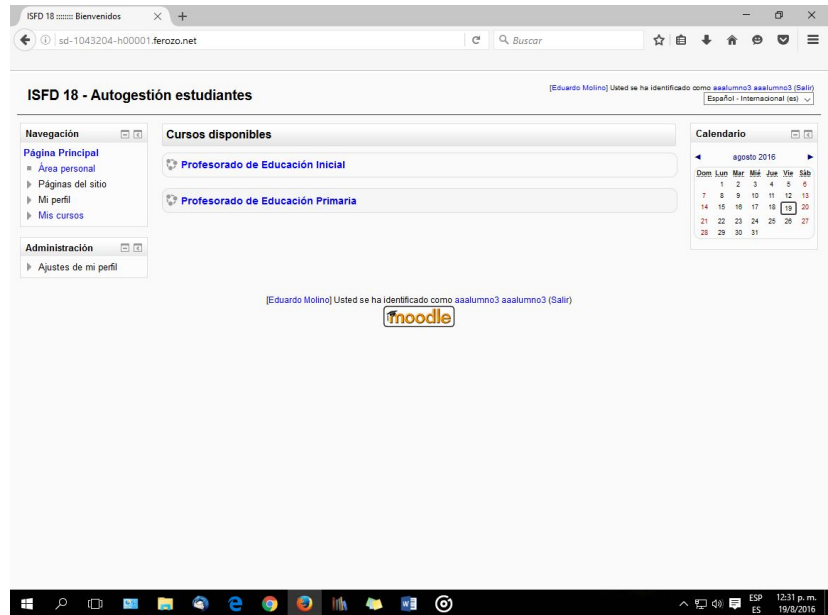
ISFD 18 :::::: Bienvenidos

sd-1043204-h00001.ferozo.net

Buscar

ISFD 18 - Autogestión estudiantes

[Eduardo Molino] Usted se ha identificado como aaalumno3 aaalumno3 (Salir)

Español - Internacional (es)

Navegación

Página Principal

Área personal

Páginas del sitio

Mi perfil

Mis cursos

Administración

Ajustes de mi perfil

Cursos disponibles

Profesorado de Educación Inicial

Profesorado de Educación Primaria

Calendario

agosto 2016

| Dom | Lun | Mar | Mié | Jue | Vie | Sáb |
|---|---|---|---|---|---|---|
| | 1 | 2 | 3 | 4 | 5 | 6 |
| 7 | 8 | 9 | 10 | 11 | 12 | 13 |
| 14 | 15 | 16 | 17 | 18 | 19 | 20 |
| 21 | 22 | 23 | 24 | 25 | 26 | 27 |
| 28 | 29 | 30 | 31 | | | |

[Eduardo Molino] Usted se ha identificado como aaalumno3 aaalumno3 (Salir)

moodle

ESP
ES

12:31 p. m.
19/8/2016